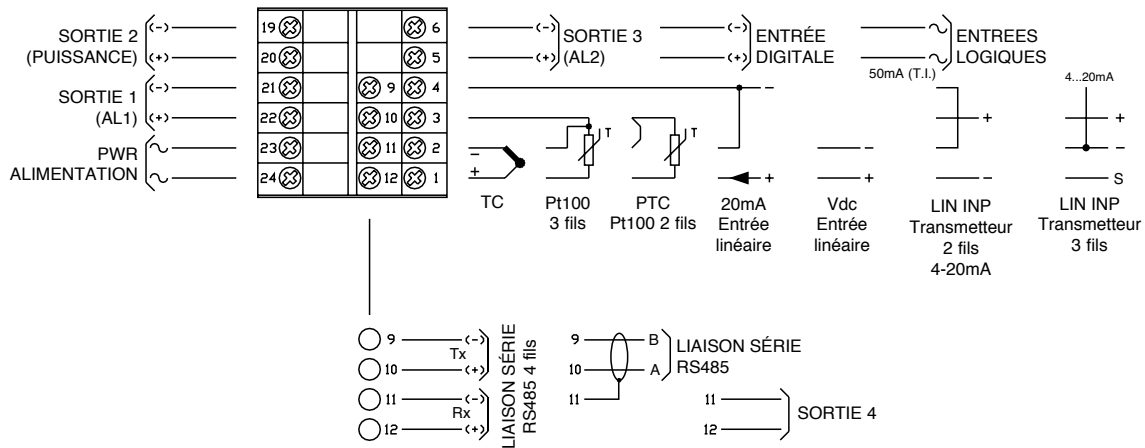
SORTIE 2 (PUISSANCE)
(-)
(+)
SORTIE 1 (AL1)
(-)
(+)
PWR ALIMENTATION

19
20
21
22
23
24
9
10
11
12
6
5
4
3
2
1

(-)
(+)
SORTIE 3 (AL2)
(-)
(+)
ENTRÉE DIGITALE
ENTREES LOGIQUES
50mA (T.I.)
4...20mA

T
T
–
+
–
+
–
+
+
–
+
–
S

TC
Pt100 3 fils
PTC Pt100 2 fils
20mA Entrée linéaire
Vdc Entrée linéaire
LIN INP Transmetteur 2 fils 4-20mA
LIN INP Transmetteur 3 fils

9
(-)
Tx
10
(+)
11
(-)
Rx
12
(+)
LIAISON SÉRIE RS485 4 fils

9
B
10
A
11
LIAISON SÉRIE RS485

11
12
SORTIE 4